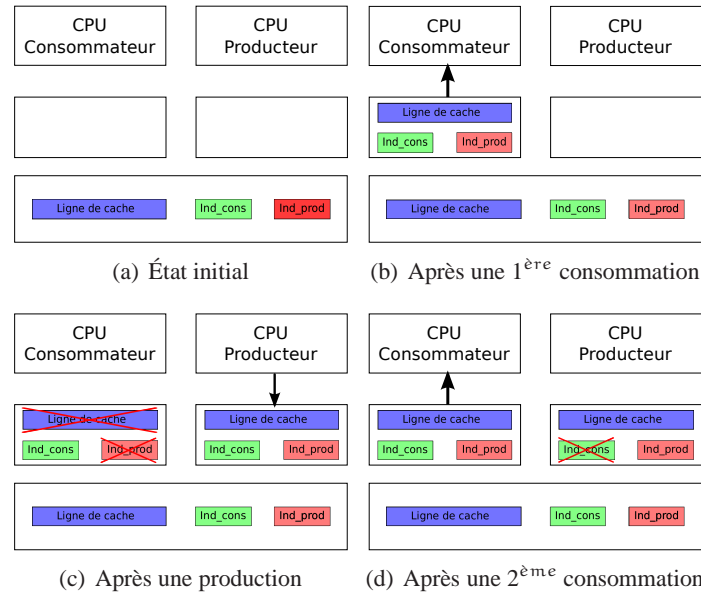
CPU
Consommateur

CPU
Producteur

Ligne de cache

Ind_cons

Ind_prod

(a) État initial

CPU
Consommateur

CPU
Producteur

Ligne de cache

Ind_cons

Ind_prod

Ligne de cache

Ind_cons

Ind_prod

(b) Après une $1^{ère}$ consommation

CPU
Consommateur

CPU
Producteur

Ligne de cache

Ind_cons

Ind_prod

Ligne de cache

Ind_cons

Ind_prod

Ligne de cache

Ind_cons

Ind_prod

(c) Après une production

CPU
Consommateur

CPU
Producteur

Ligne de cache

Ind_cons

Ind_prod

Ligne de cache

Ind_cons

Ind_prod

Ligne de cache

Ind_cons

Ind_prod

(d) Après une $2^{ème}$ consommation